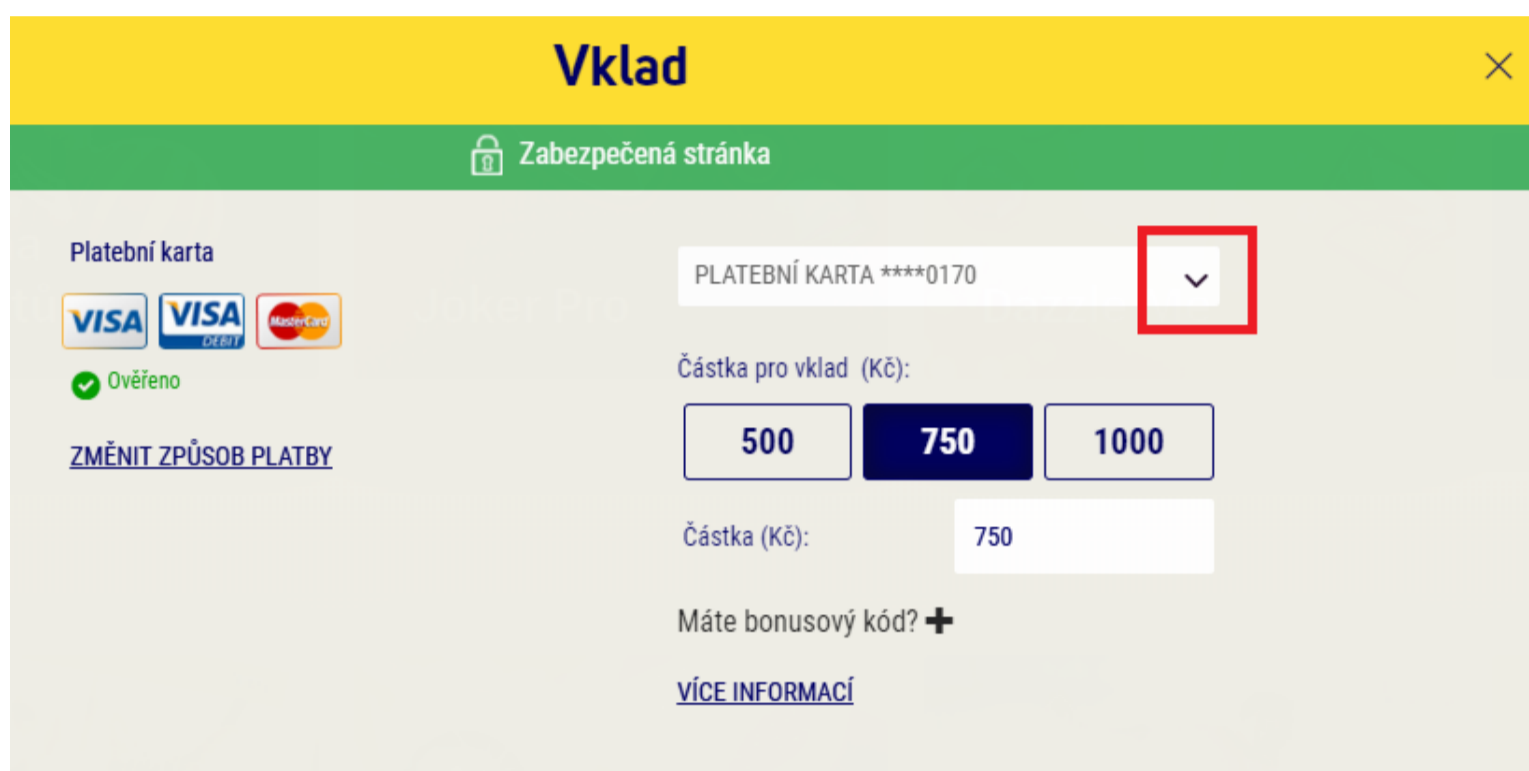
Vklad

Zabezpečená stránka

Platební karta

VISA VISA DEBIT MasterCard

Ověřeno

ZMĚNIT ZPŮSOB PLATBY

PLATEBNÍ KARTA ****0170

Částka pro vklad (Kč):

500 750 1000

Částka (Kč): 750

Máte bonusový kód?

VÍCE INFORMACÍ